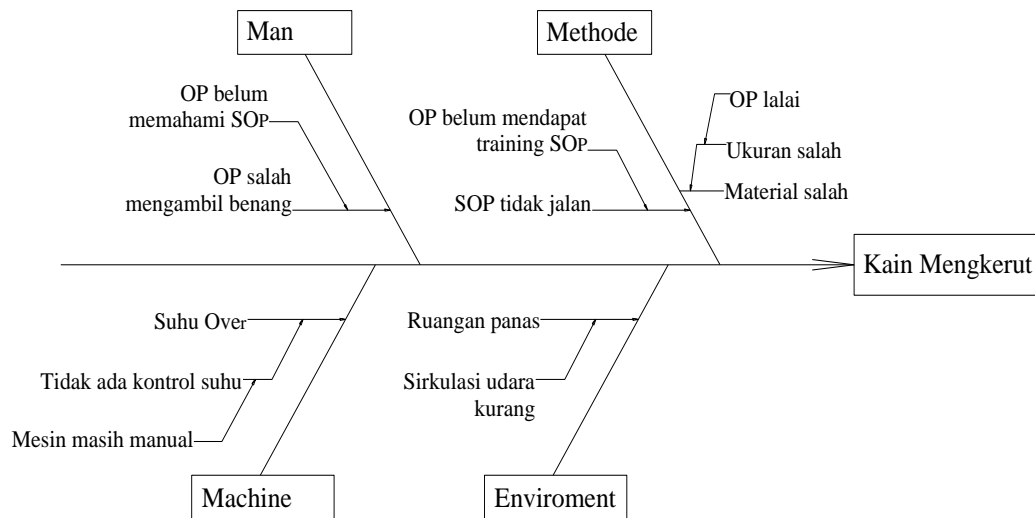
Man

Methode

OP belum memahami SOP

OP salah mengambil benang

OP belum mendapat training SOP

SOP tidak jalan

OP lalai

Ukuran salah

Material salah

Kain Mengkerut

Suhu Over

Tidak ada kontrol suhu

Mesin masih manual

Ruangan panas

Sirkulasi udara kurang

Machine

Enviroment